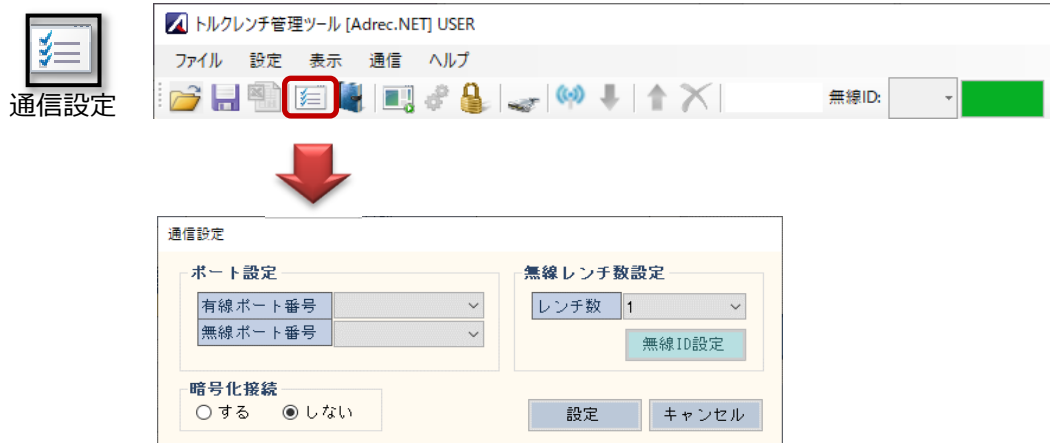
通信設定

トルクレンチ管理ツール [Adrec.NET] USER

ファイル　設定　表示　通信　ヘルプ

無線ID:

通信設定

ポート設定

有線ポート番号

無線ポート番号

無線レンチ数設定

レンチ数　1

無線ID設定

暗号化接続

○する　◉しない

設定　キャンセル